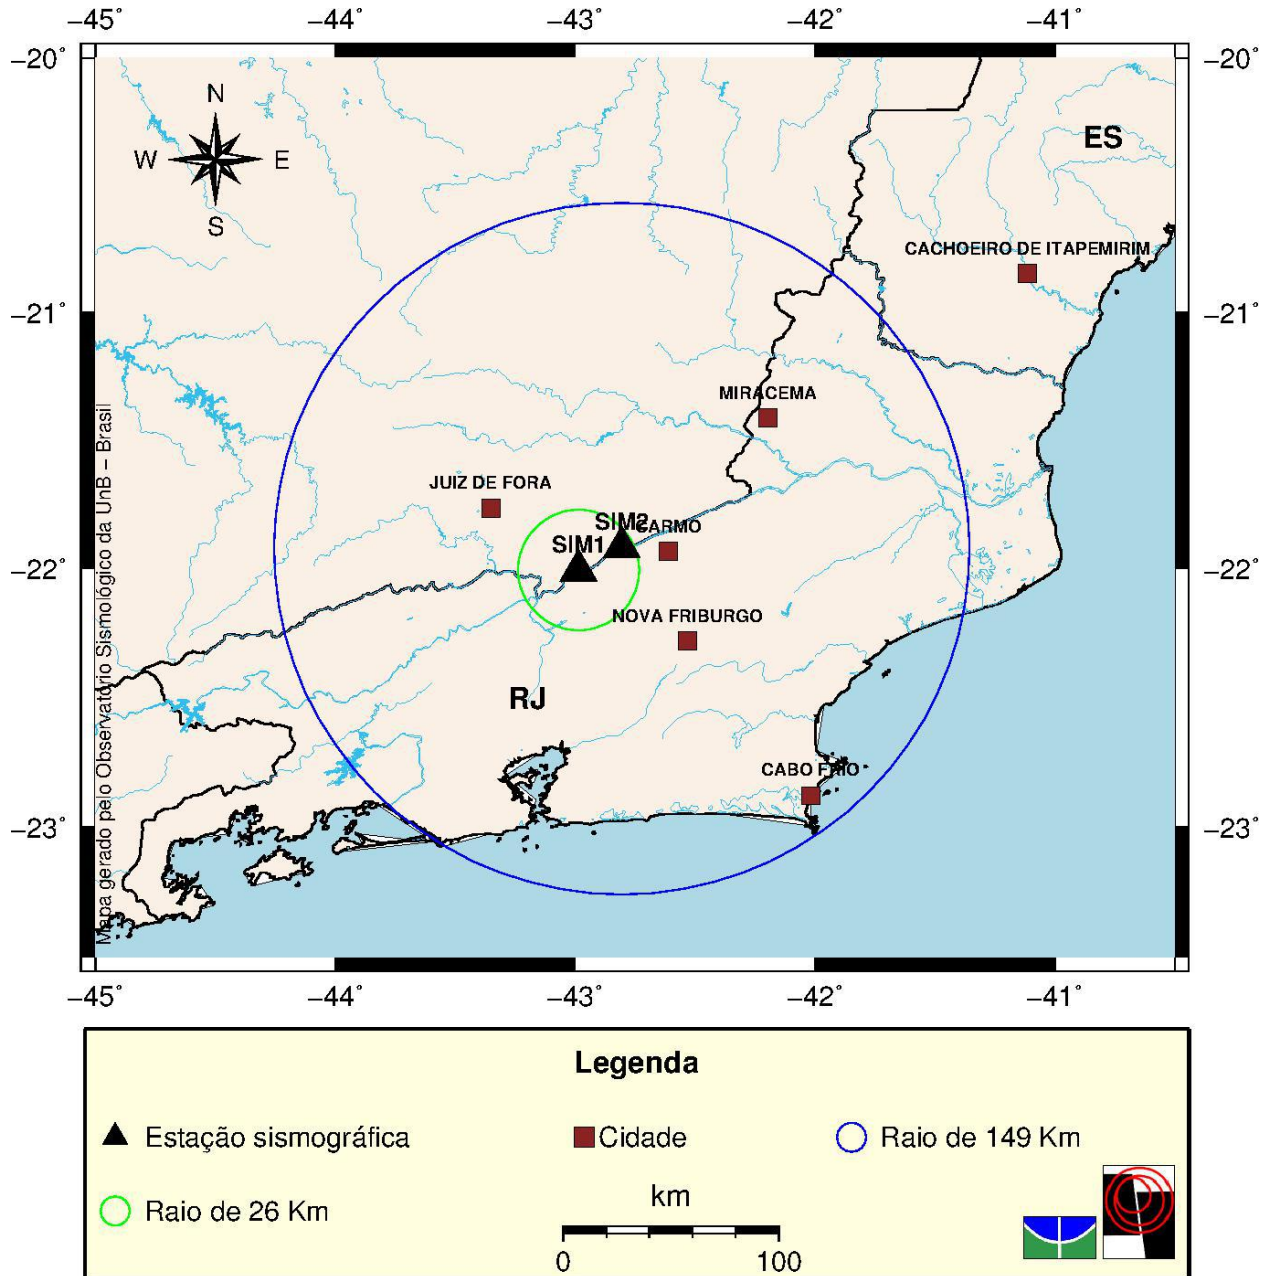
-45˚ -44˚ -43˚ -42˚ -41˚

-20˚ -21˚ -22˚ -23˚

N
W E
S

ES

CACHOEIRO DE ITAPEMIRIM

MIRACEMA

JUIZ DE FORA

SIM2
CARMO
SIM1

NOVA FRIBURGO

RJ

CABO FRIO

Mapa gerado pelo Observatório Sismológico da UnB – Brasil

-20˚ -21˚ -22˚ -23˚

-45˚ -44˚ -43˚ -42˚ -41˚

Legenda

Estação sismográfica

Cidade

Raio de 149 Km

Raio de 26 Km

km

0 100